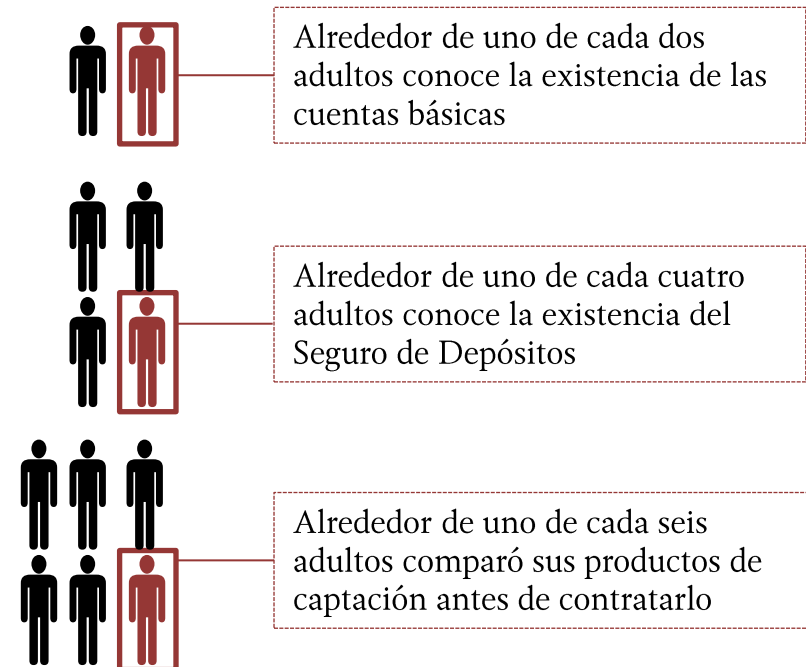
Alrededor de uno de cada dos adultos conoce la existencia de las cuentas básicas

Alrededor de uno de cada cuatro adultos conoce la existencia del Seguro de Depósitos

Alrededor de uno de cada seis adultos comparó sus productos de captación antes de contratarlo